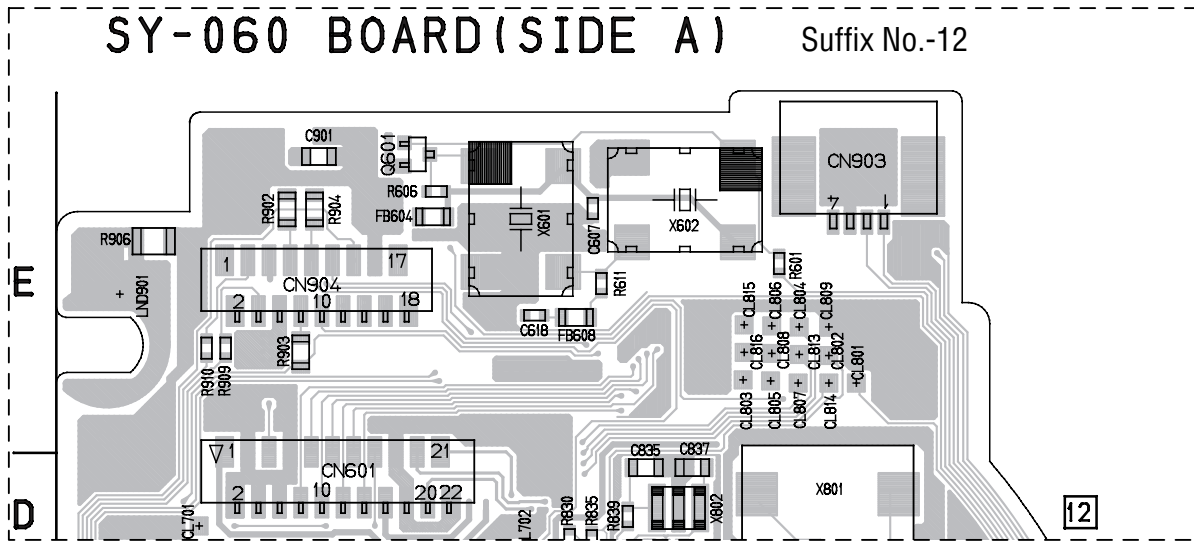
SY-060 BOARD(SIDE A) Suffix No.-12

C901
Q601
R606
FB604
R902
R904
X601
C607
X602
CN903
7
1
R906
E
+
LND901
1
17
CN904
2
10
18
R611
R601
C618
FB608
R903
R910
R909
CL815
CL806
CL804
CL809
CL816
CL808
CL813
CL802
CL801
CL803
CL805
CL807
CL814
▽1
21
CN601
2
10
20
22
C835
C837
X801
X802
D
CL701
L702
R830
R835
R839
12